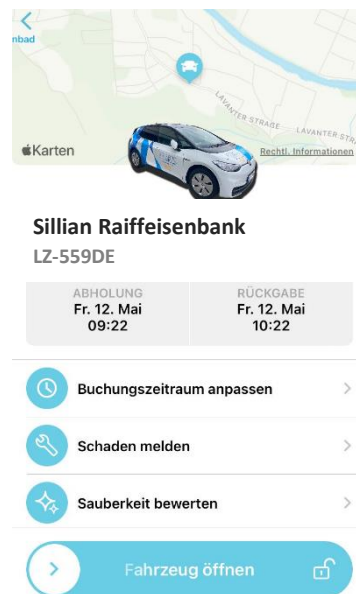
nbad

LAVANTER STRASSE
LAVANTER STR

Karten
Rechtl. Informationen

Sillian Raiffeisenbank
LZ-559DE

| ABHOLUNG | RÜCKGABE |
|---|---|
| Fr. 12. Mai 09:22 | Fr. 12. Mai 10:22 |

Buchungszeitraum anpassen

Schaden melden

Sauberkeit bewerten

Fahrzeug öffnen